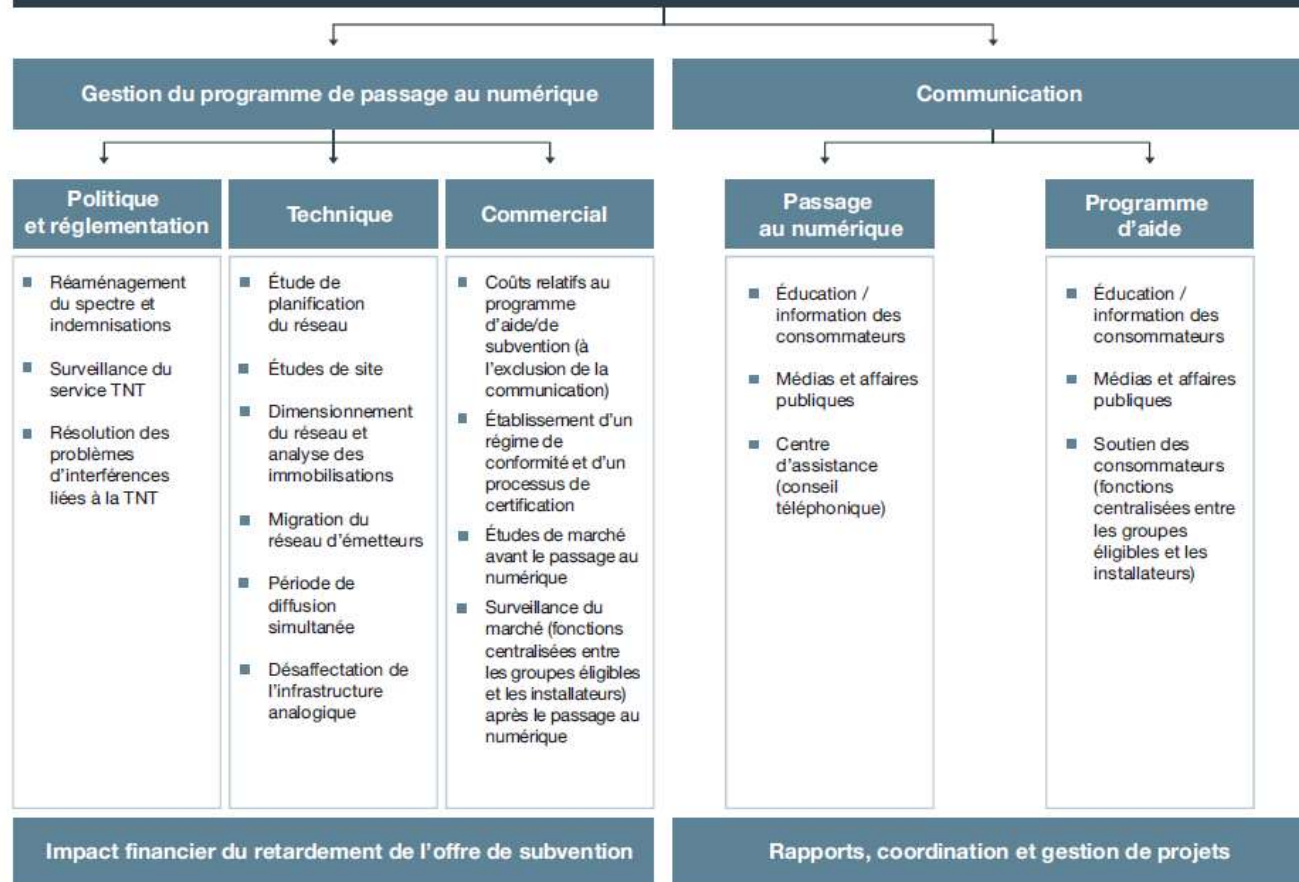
Gestion du programme de passage au numérique

Communication

Politique et réglementation

Technique

Commercial

Passage au numérique

Programme d'aide

■ Réaménagement du spectre et indemnisations

■ Surveillance du service TNT

■ Résolution des problèmes d'interférences liées à la TNT

■ Étude de planification du réseau

■ Études de site

■ Dimensionnement du réseau et analyse des immobilisations

■ Migration du réseau d'émetteurs

■ Période de diffusion simultanée

■ Désaffectation de l'infrastructure analogique

■ Coûts relatifs au programme d'aide/de subvention (à l'exclusion de la communication)

■ Établissement d'un régime de conformité et d'un processus de certification

■ Études de marché avant le passage au numérique

■ Surveillance du marché (fonctions centralisées entre les groupes éligibles et les installateurs) après le passage au numérique

■ Éducation / information des consommateurs

■ Médias et affaires publiques

■ Centre d'assistance (conseil téléphonique)

■ Éducation / information des consommateurs

■ Médias et affaires publiques

■ Soutien des consommateurs (fonctions centralisées entre les groupes éligibles et les installateurs)

Impact financier du retardement de l'offre de subvention

Rapports, coordination et gestion de projets